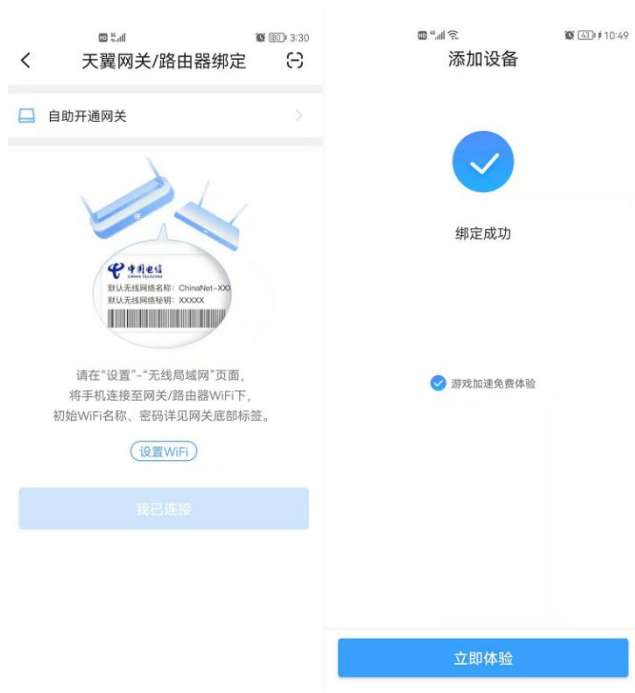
HD 4G 3:30

天翼网关/路由器绑定

自助开通网关

中国电信
CHINA TELECOM
默认无线网络名称：ChinaNet-XXX
默认无线网络秘钥：XXXXX

请在“设置”-“无线局域网”页面，将手机连接至网关/路由器WiFi下，初始WiFi名称、密码详见网关底部标签。

设置WiFi

我已连接

HD 4G 43 10:49

添加设备

绑定成功

游戏加速免费体验

立即体验